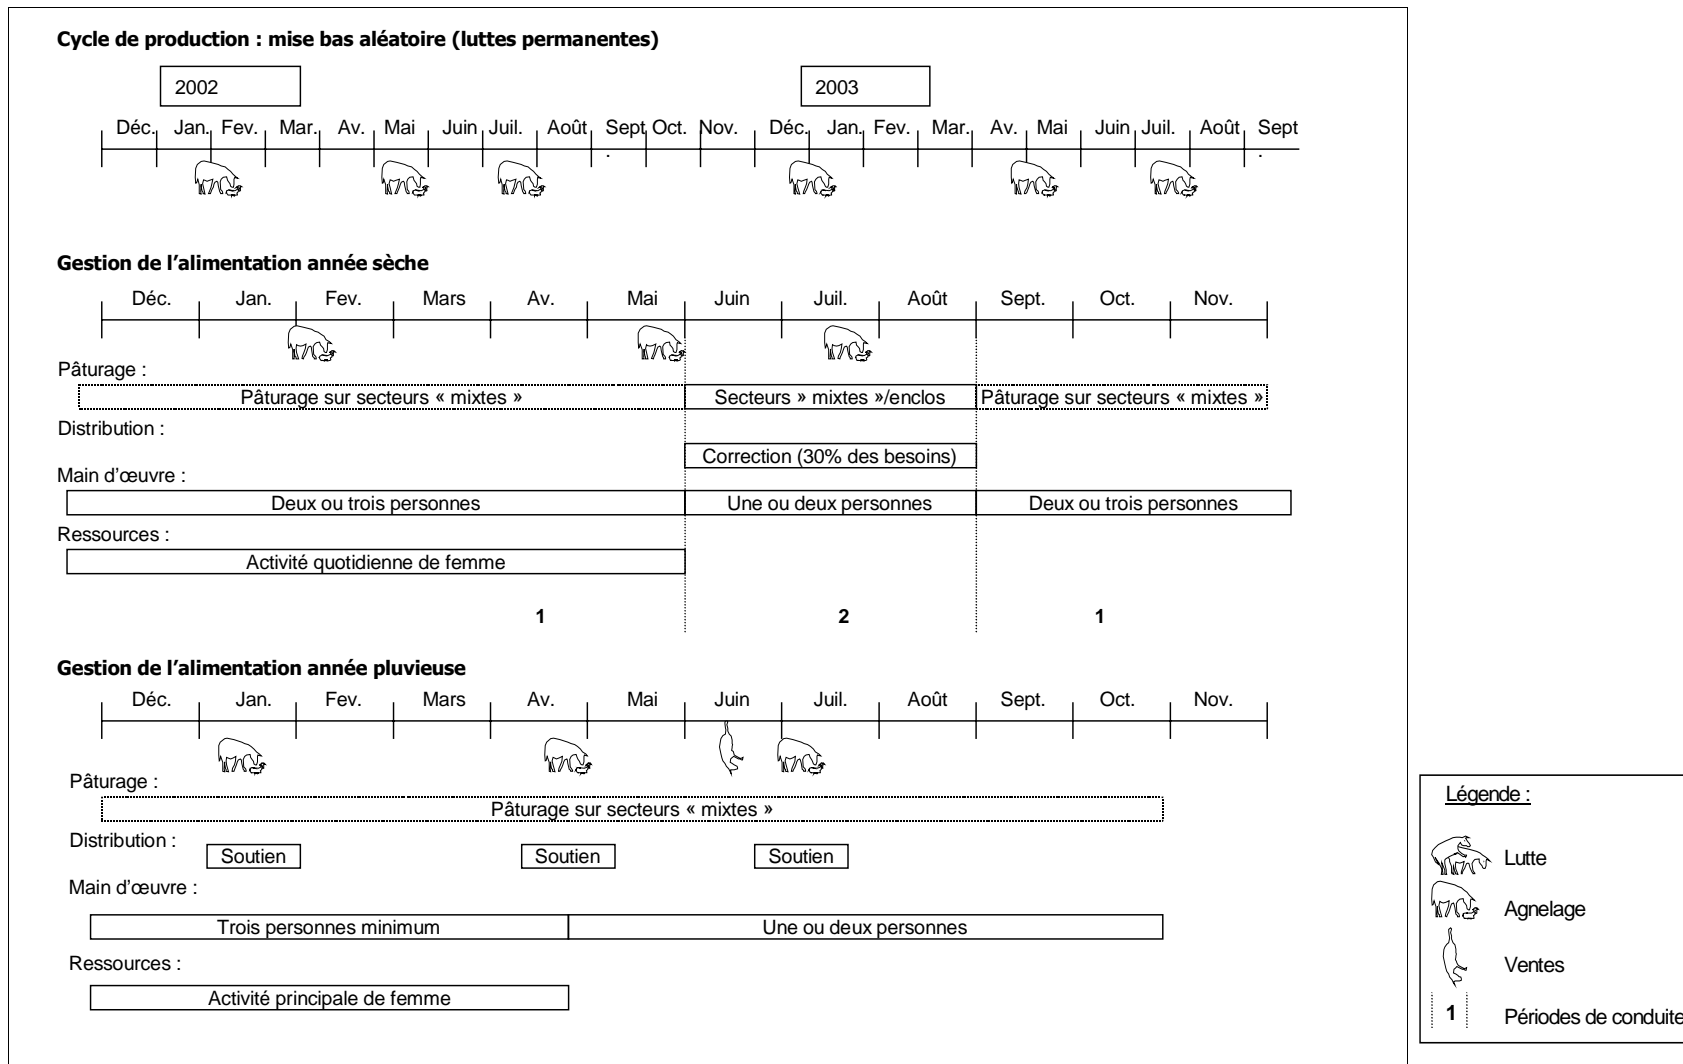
Cycle de production : mise bas aléatoire (luttes permanentes)

2002

2003

Déc. Jan. Fev. Mar. Av. Mai Juin Juil. Août Sept. Oct. Nov. Déc. Jan. Fev. Mar. Av. Mai Juin Juil. Août Sept.

Gestion de l'alimentation année sèche

Déc. Jan. Fev. Mars Av. Mai Juin Juil. Août Sept. Oct. Nov.

Pâturage :

Pâturage sur secteurs « mixtes »

Secteurs » mixtes »/enclos

Pâturage sur secteurs « mixtes »

Distribution :

Correction (30% des besoins)

Main d'œuvre :

Deux ou trois personnes

Une ou deux personnes

Deux ou trois personnes

Ressources :

Activité quotidienne de femme

1

2

1

Gestion de l'alimentation année pluvieuse

Déc. Jan. Fev. Mars Av. Mai Juin Juil. Août Sept. Oct. Nov.

Pâturage :

Pâturage sur secteurs « mixtes »

Distribution :

Soutien

Soutien

Soutien

Main d'œuvre :

Trois personnes minimum

Une ou deux personnes

Ressources :

Activité principale de femme

Légende :

Lutte

Agnelage

Ventes

1 Périodes de conduite